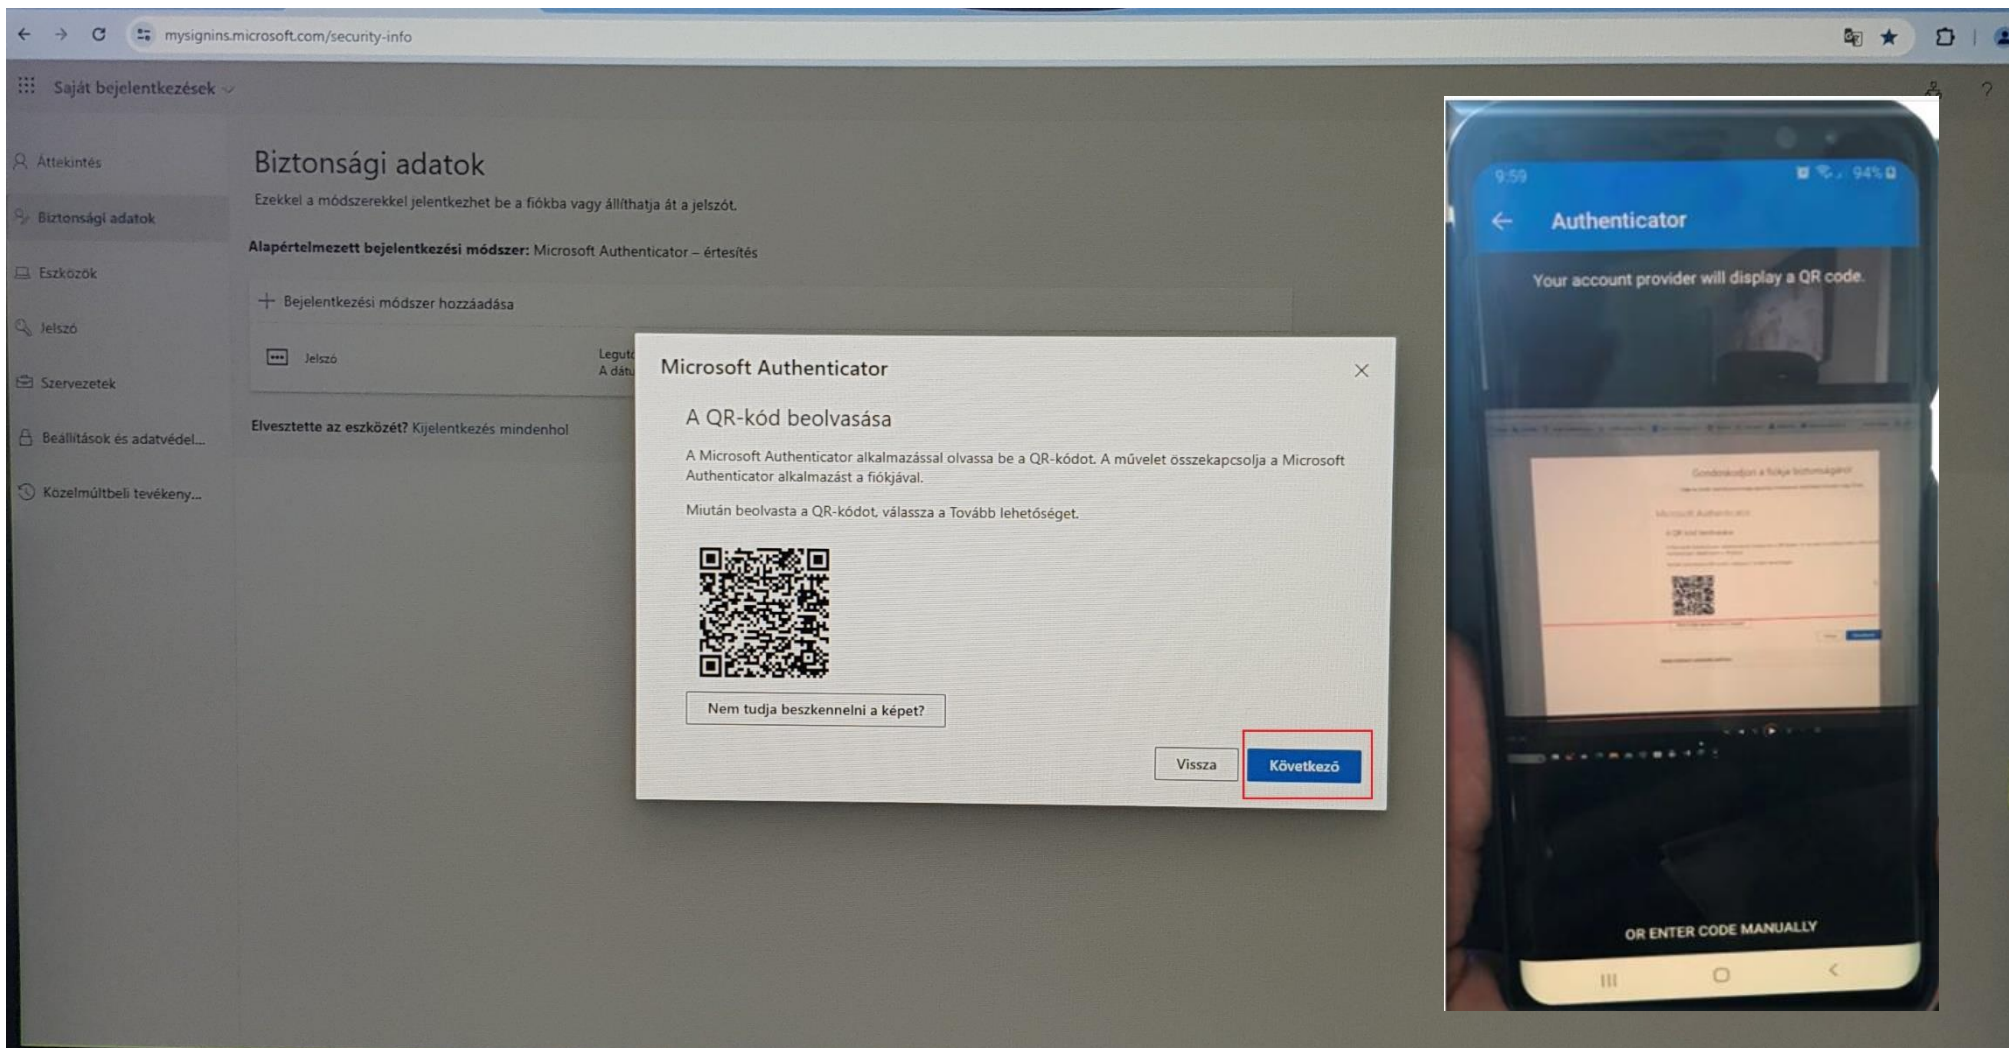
mysignins.microsoft.com/security-info

Saját bejelentkezések

Áttekintés
Biztonsági adatok
Eszközök
Jelszó
Szervezetek
Beállítások és adatvédel...
Közelmúltbeli tevékeny...

Biztonsági adatok

Ezekkel a módszerekkel jelentkezhet be a fiókba vagy állíthatja át a jelszót.

Alapértelmezett bejelentkezési módszer: Microsoft Authenticator – értesítés

+ Bejelentkezési módszer hozzáadása

Jelszó

Leguto
A dátu

Elvesztette az eszközét? Kijelentkezés mindenhol

Microsoft Authenticator

A QR-kód beolvasása

A Microsoft Authenticator alkalmazással olvassa be a QR-kódot. A művelet összekapcsolja a Microsoft Authenticator alkalmazást a fiókjával.

Miután beolvasta a QR-kódot, válassza a Tovább lehetőséget.

Nem tudja beszkennelni a képet?

Vissza

Következő

9:59

94%

Authenticator

Your account provider will display a QR code.

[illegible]

OR ENTER CODE MANUALLY